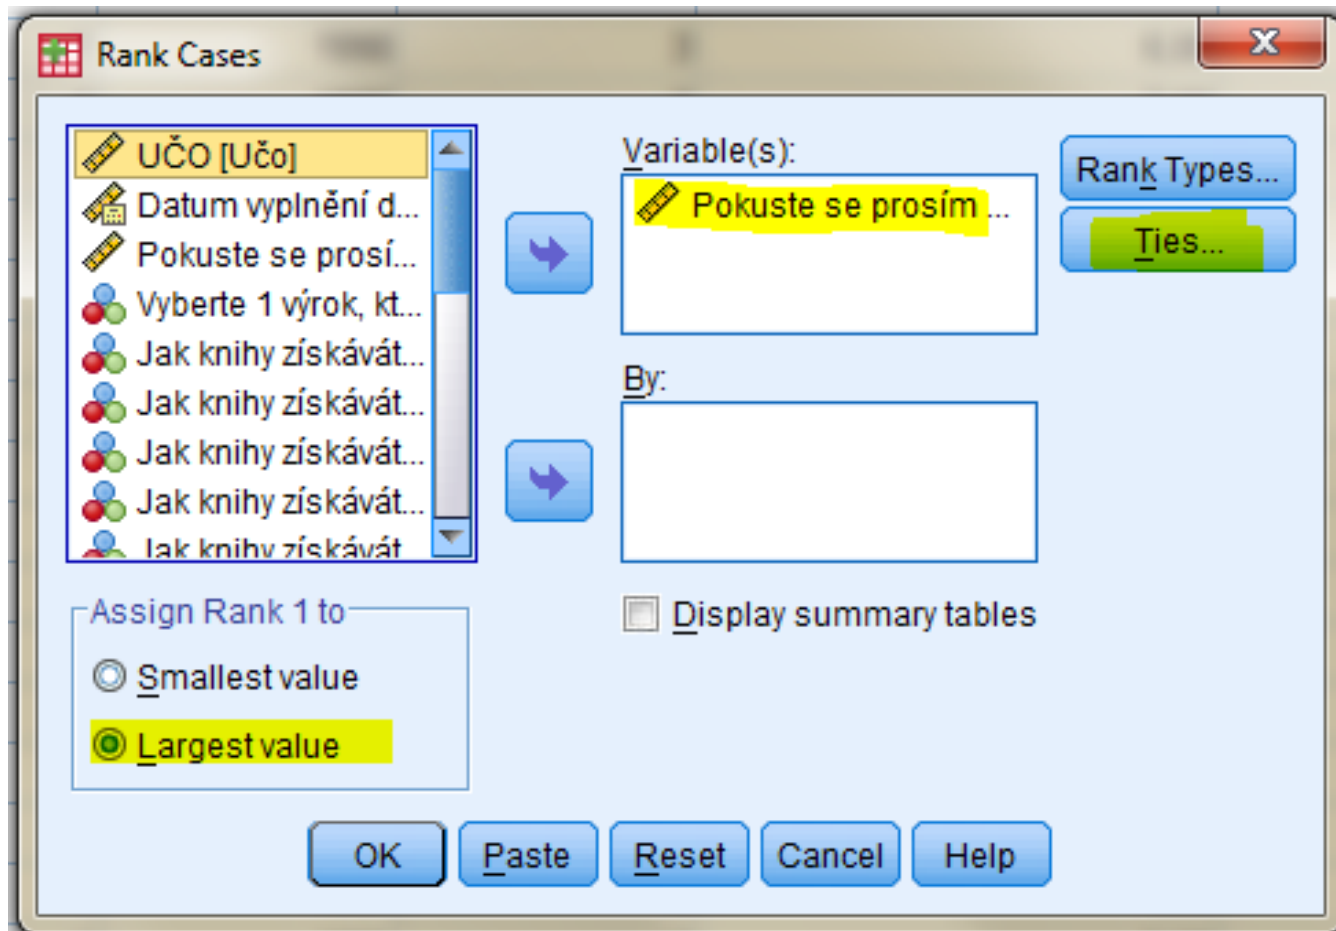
Rank Cases

UČO [Učo]
Datum vyplnění d...
Pokuste se prosí...
Vyberte 1 výrok, kt...
Jak knihy získávát...
Jak knihy získávát...
Jak knihy získávát...
Jak knihy získávát...
Jak knihy získávát

Variable(s):
Pokuste se prosím ...

By:

Rank Types...
Ties...

Assign Rank 1 to
Smallest value
Largest value

Display summary tables

OK
Paste
Reset
Cancel
Help